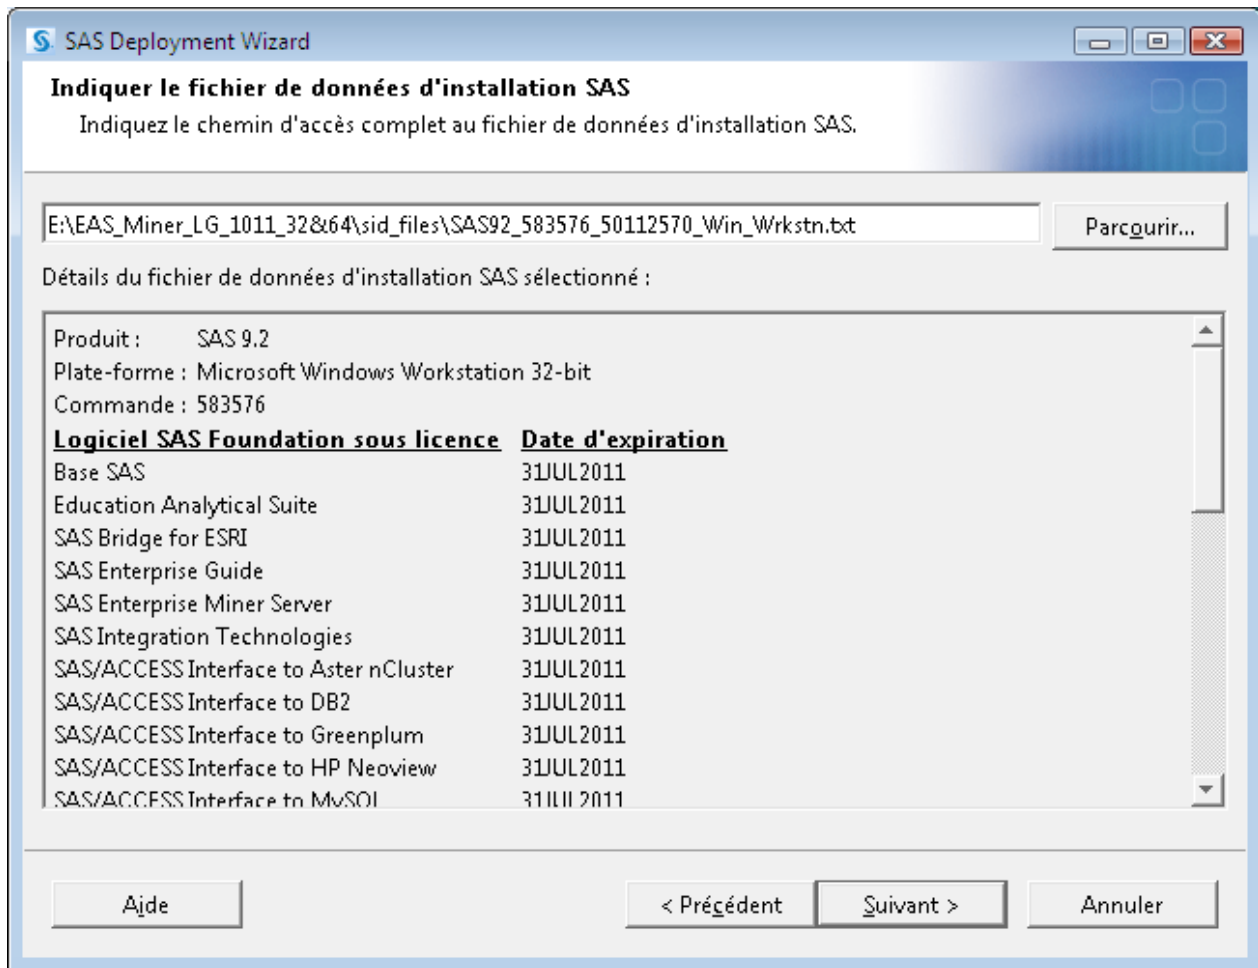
SAS Deployment Wizard

Indiquer le fichier de données d'installation SAS

Indiquez le chemin d'accès complet au fichier de données d'installation SAS.

E:\EAS_Miner_LG_1011_32&64\sid_files\SAS92_583576_50112570_Win_Wrkstn.txt

Parcourir...

Détails du fichier de données d'installation SAS sélectionné :

Produit : SAS 9.2
Plate-forme : Microsoft Windows Workstation 32-bit
Commande : 583576

| Logiciel SAS Foundation sous licence | Date d'expiration |
|---|---|
| Base SAS | 31JUL2011 |
| Education Analytical Suite | 31JUL2011 |
| SAS Bridge for ESRI | 31JUL2011 |
| SAS Enterprise Guide | 31JUL2011 |
| SAS Enterprise Miner Server | 31JUL2011 |
| SAS Integration Technologies | 31JUL2011 |
| SAS/ACCESS Interface to Aster nCluster | 31JUL2011 |
| SAS/ACCESS Interface to DB2 | 31JUL2011 |
| SAS/ACCESS Interface to Greenplum | 31JUL2011 |
| SAS/ACCESS Interface to HP Neoview | 31JUL2011 |
| SAS/ACCESS Interface to MySQL | 31JUL2011 |

Aide

< Précédent

Suivant >

Annuler